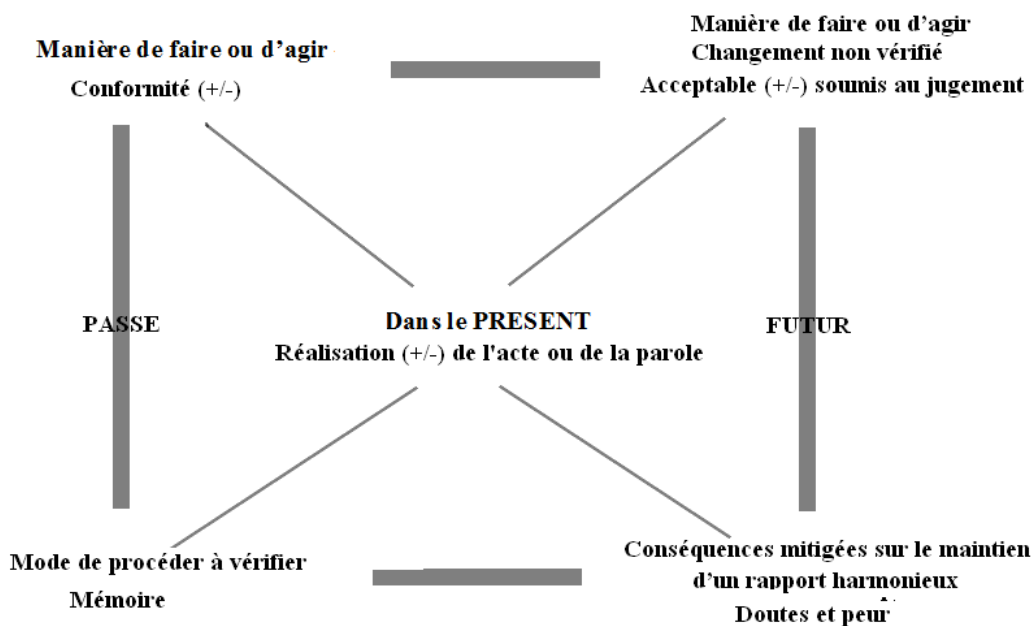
Manière de faire ou d'agir
Conformité (+/-)

Manière de faire ou d'agir
Changement non vérifié
Acceptable (+/-) soumis au jugement

PASSE

Dans le PRESENT
Réalisation (+/-) de l'acte ou de la parole

FUTUR

Mode de procéder à vérifier
Mémoire

Conséquences mitigées sur le maintien d'un rapport harmonieux
Doutes et peur